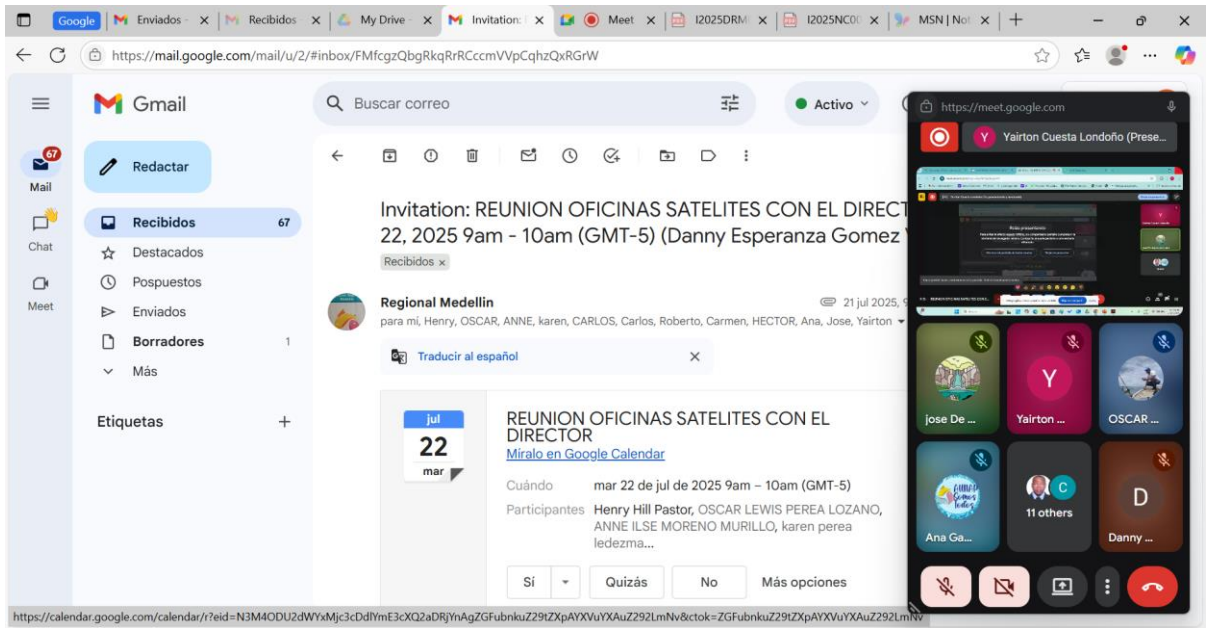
Google | Enviados - × | Recibidos × | My Drive - × | Invitation: × | Meet × | I2025DRM × | I2025NC0 × | MSN | No × | +

https://mail.google.com/mail/u/2/#inbox/FMfcgzQbgRkqRrRCccmVVpCqhzQxRGrW

Gmail

Buscar correo

Activo

67
Mail

Chat

Meet

Redactar

Recibidos 67
Destacados
Pospuestos
Enviados
Borradores 1
Más

Etiquetas +

Invitation: REUNION OFICINAS SATELITES CON EL DIRECT 22, 2025 9am - 10am (GMT-5) (Danny Esperanza Gomez

Recibidos ×

Regional Medellin
para mí, Henry, OSCAR, ANNE, karen, CARLOS, Carlos, Roberto, Carmen, HECTOR, Ana, Jose, Yairton
21 jul 2025,

Traducir al español ×

jul
22
mar

REUNION OFICINAS SATELITES CON EL DIRECTOR
Míralo en Google Calendar

Cuándo mar 22 de jul de 2025 9am – 10am (GMT-5)
Participantes Henry Hill Pastor, OSCAR LEWIS PEREA LOZANO, ANNE ILSE MORENO MURILLO, karen perea ledezma...

Sí Quizás No Más opciones

https://meet.google.com

Y Yairton Cuesta Londoño (Prese...

jose De ...
Yairton ...
OSCAR ...
Ana Ga...
11 others
Danny ...

https://calendar.google.com/calendar/r?eid=N3M4ODU2dWYxMjc3cDdlYmE3cXQ2aDRjYnAgZGFubnkuZ29tZXpAYXVuYXAuZ292LmNv&ctok=ZGFubnkuZ29tZXpAYXVuYXAuZ292LmNv